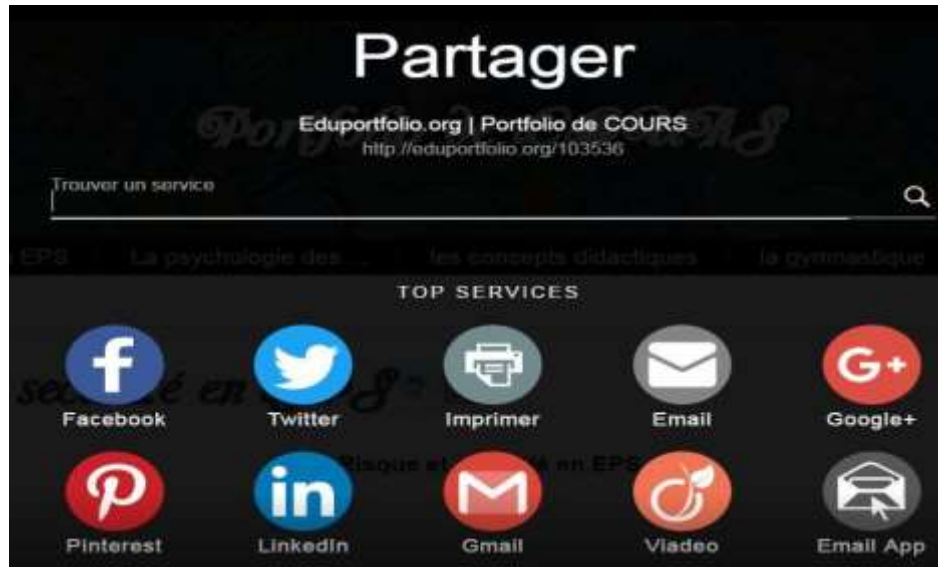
Partager

Eduportfolio.org | Portfolio de COURS
http://eduportfolio.org/103536

Trouver un service

EPS La psychologie des ... les concepts didactiques la gymnastique

TOP SERVICES

Facebook Twitter Imprimer Email Google+

Risque et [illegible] en EPS

Pinterest LinkedIn Gmail Viadeo Email App